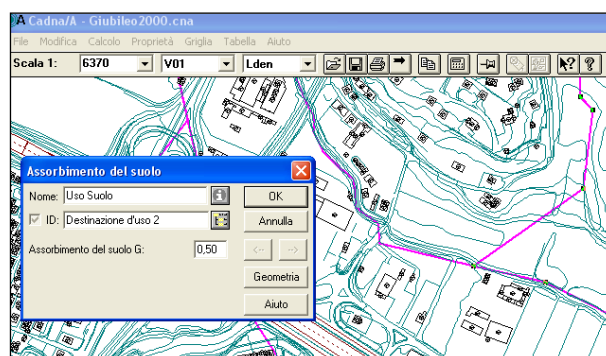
Cadna/A - Giubileo2000.cna

File Modifica Calcolo Proprietà Griglia Tabella Aiuto

Scala 1: 6370 V01 Lden

Assorbimento del suolo

Nome: Uso Suolo

ID: Destinazione d'uso 2

Assorbimento del suolo G: 0,50

OK

Annulla

<- ->

Geometria

Aiuto